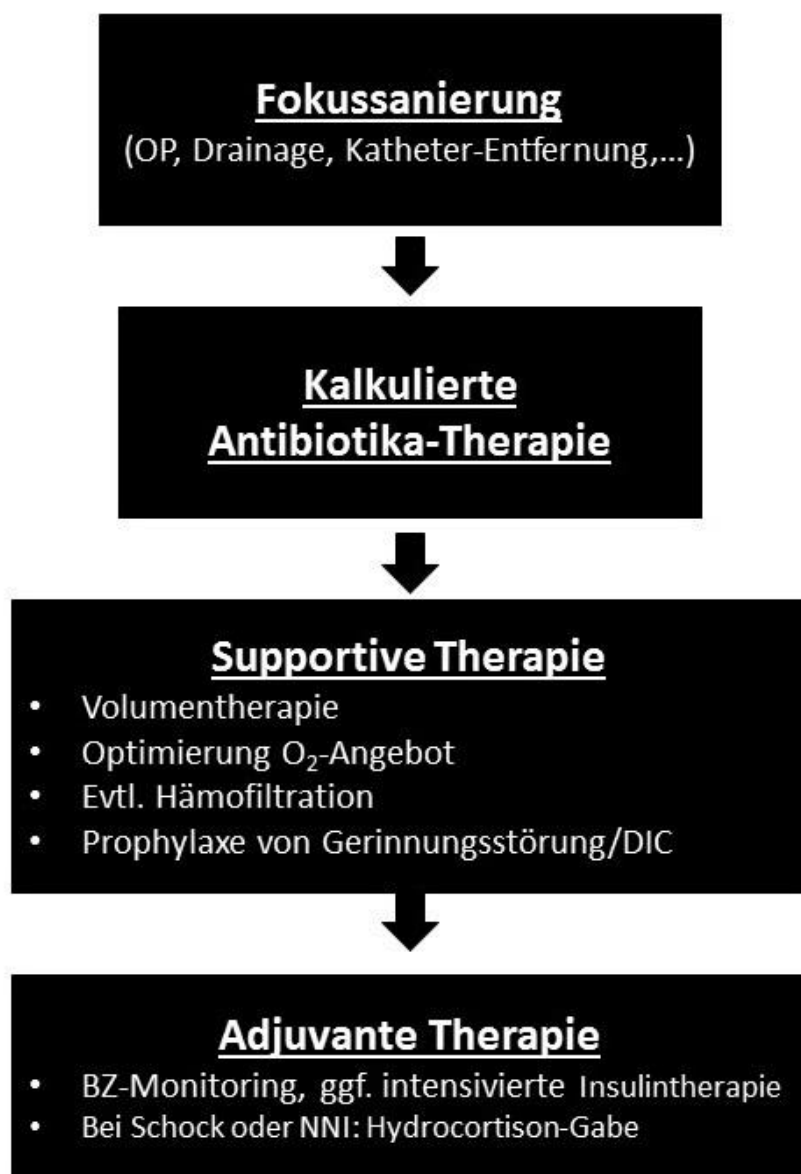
Fokussanierung
(OP, Drainage, Katheter-Entfernung,...)

Kalkulierte Antibiotika-Therapie

Supportive Therapie
- Volumentherapie
- Optimierung $O_2$-Angebot
- Evtl. Hämofiltration
- Prophylaxe von Gerinnungsstörung/DIC

Adjuvante Therapie
- BZ-Monitoring, ggf. intensivierte Insulintherapie
- Bei Schock oder NNI: Hydrocortison-Gabe